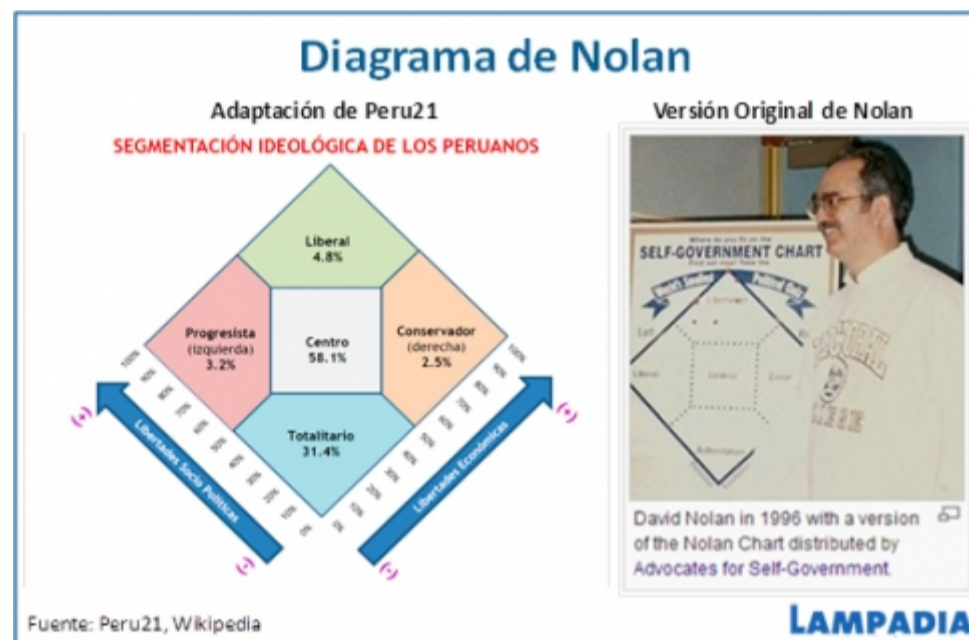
Diagrama de Nolan

Adaptación de Peru21

SEGMENTACIÓN IDEOLÓGICA DE LOS PERUANOS

Liberal
4.8%

Progresista
(izquierda)
3.2%

Centro
58.1%

Conservador
(derecha)
2.5%

Totalitario
31.4%

(+)
Libertades Socio Políticas
(-)

(+)
Libertades Económicas
(-)

100%
90%
80%
70%
60%
50%
40%
30%
20%
10%
0%

0%
10%
20%
30%
40%
50%
60%
70%
80%
90%
100%

Versión Original de Nolan

SELF-GOVERNMENT CHART

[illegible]

David Nolan in 1996 with a version of the Nolan Chart distributed by Advocates for Self-Government.

Fuente: Peru21, Wikipedia

LAMPADIA